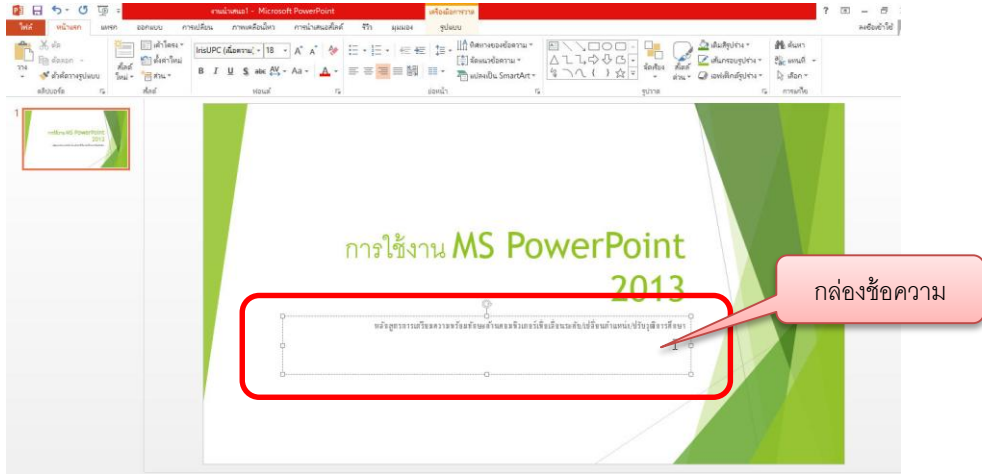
งานนำเสนอ1 - Microsoft PowerPoint
เครื่องมือการวาด
? – ×
ไฟล์ หน้าแรก แทรก ออกแบบ การเปลี่ยน ภาพเคลื่อนไหว การนำเสนอสไลด์ รีวิว มุมมอง รูปแบบ
ลงชื่อเข้าใช้
ตัด
คัดลอก
วาง
ตัวคัดวางรูปแบบ
คลิปบอร์ด
สไลด์ใหม่
เค้าโครง
ตั้งค่าใหม่
ส่วน
สไลด์
IrisUPC (เนื้อความ) 18
B I U S abc AV Aa A
ฟอนต์
ทิศทางของข้อความ
จัดแนวข้อความ
แปลงเป็น SmartArt
ย่อหน้า
จัดเรียง
สไตล์ด่วน
เติมรูปร่าง
เส้นกรอบรูปร่าง
เอฟเฟ็กต์รูปร่าง
รูปวาด
ค้นหา
แทนที่
เลือก
การแก้ไข
1
การใช้งาน MS PowerPoint 2013
การใช้งาน MS PowerPoint 2013
หลักสูตรการเรียนความพร้อมด้านคอมพิวเตอร์เพื่อเรียนระดับปริญญาบัณฑิต/ปริญญาศึกษา
กล่องข้อความ